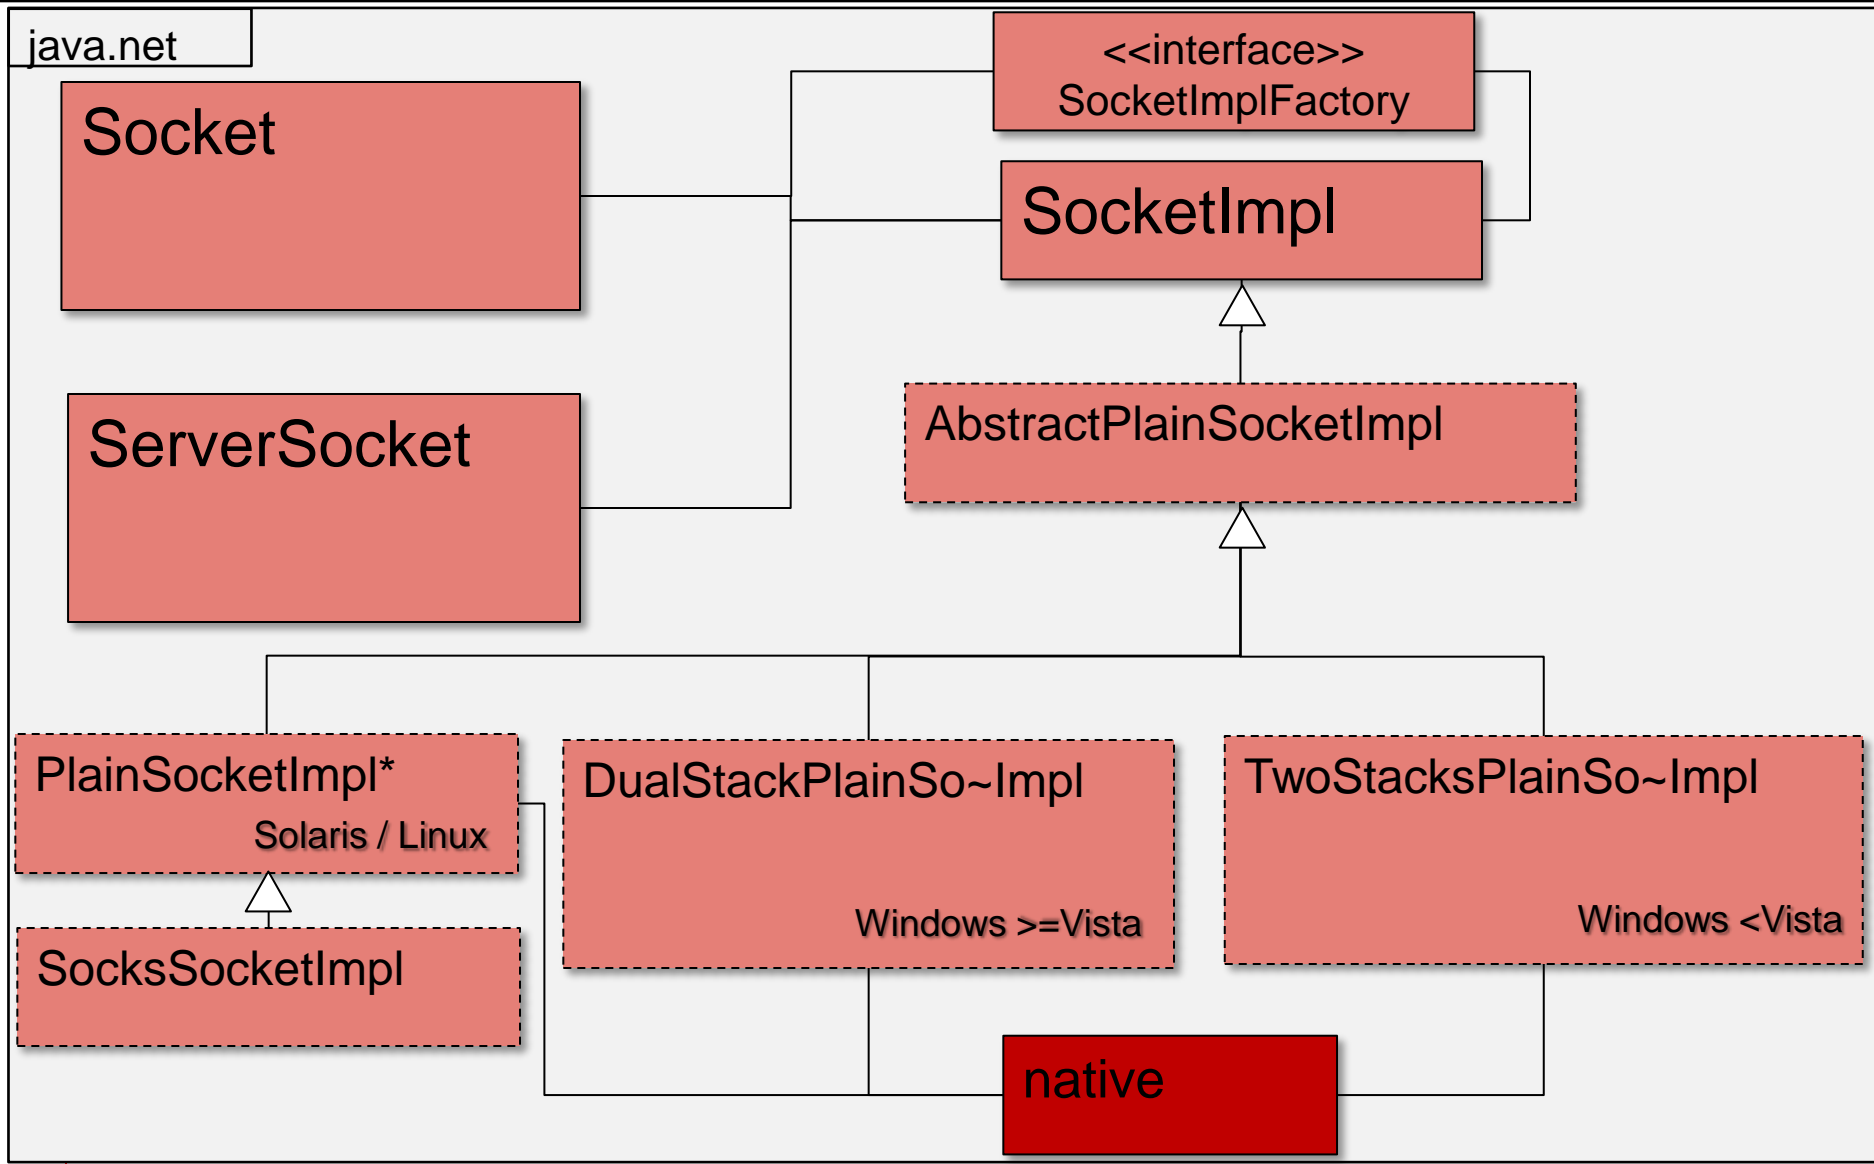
java.net

<<interface>>
SocketImplFactory

Socket

SocketImpl

ServerSocket

AbstractPlainSocketImpl

PlainSocketImpl*
Solaris / Linux

DualStackPlainSo~Impl
Windows >=Vista

TwoStacksPlainSo~Impl
Windows <Vista

SocksSocketImpl

native